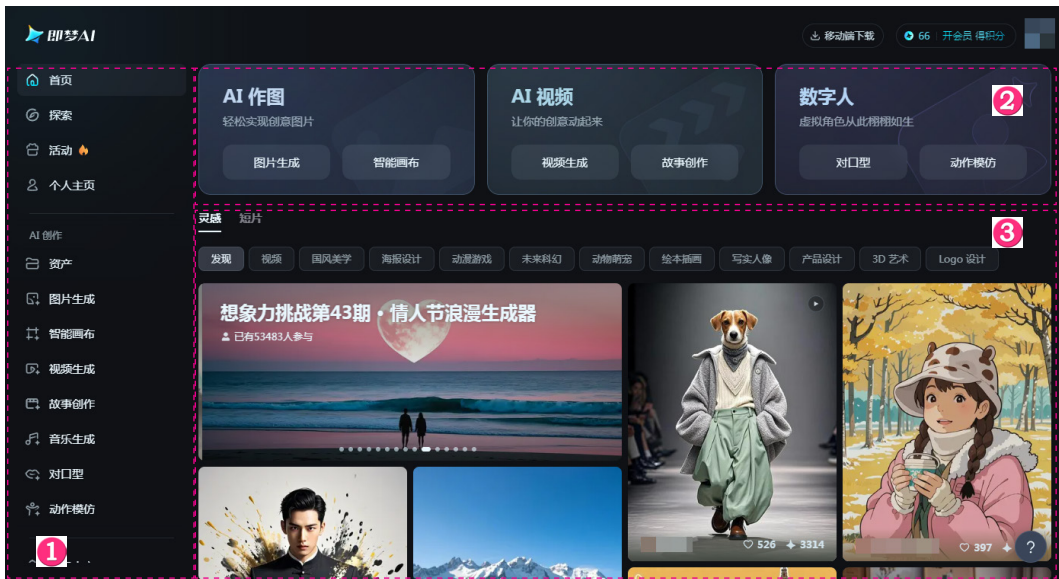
即梦AI

移动端下载

66 开会员 得积分

首页

探索

活动

个人主页

AI 创作

资产

图片生成

智能画布

视频生成

故事创作

音乐生成

对口型

动作模仿

1

AI 作图

轻松实现创意图片

图片生成

智能画布

AI 视频

让你的创意动起来

视频生成

故事创作

数字人

虚拟角色从此栩栩如生

对口型

动作模仿

2

灵感 短片

3

发现 视频 国风美学 海报设计 动漫游戏 未来科幻 动物萌宠 绘本插画 写实人像 产品设计 3D 艺术 Logo 设计

想象力挑战第43期 · 情人节浪漫生成器

已有53483人参与

526 3314

397

?